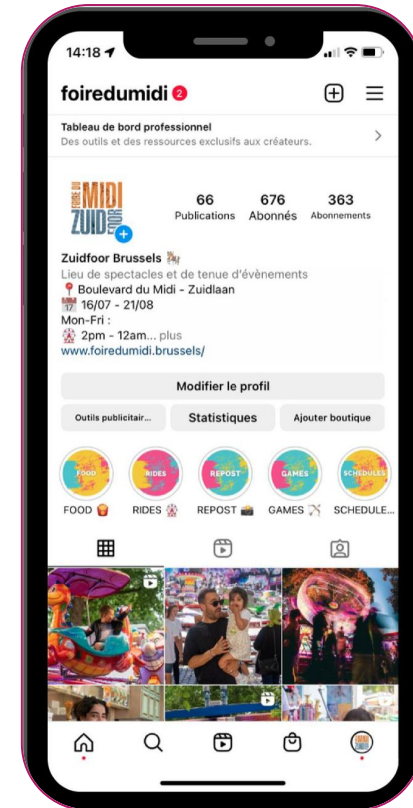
14:18

foireduminidi 2

Tableau de bord professionnel
Des outils et des ressources exclusifs aux créateurs.

FOIRE DU MIDI ZUID FOOR

66 Publications
676 Abonnés
363 Abonnements

Zuidfoor Brussels 🎠
Lieu de spectacles et de tenue d'évènements
📍 Boulevard du Midi - Zuidlaan
📅 16/07 - 21/08
Mon-Fri :
🎡 2pm - 12am... plus
www.foireduminidi.brussels/

Modifier le profil

Outils publicitair...
Statistiques
Ajouter boutique

FOOD
RIDES
REPOST
GAMES
SCHEDULES

FOOD 🍟
RIDES 🎡
REPOST 📸
GAMES 🏹
SCHEDULE...